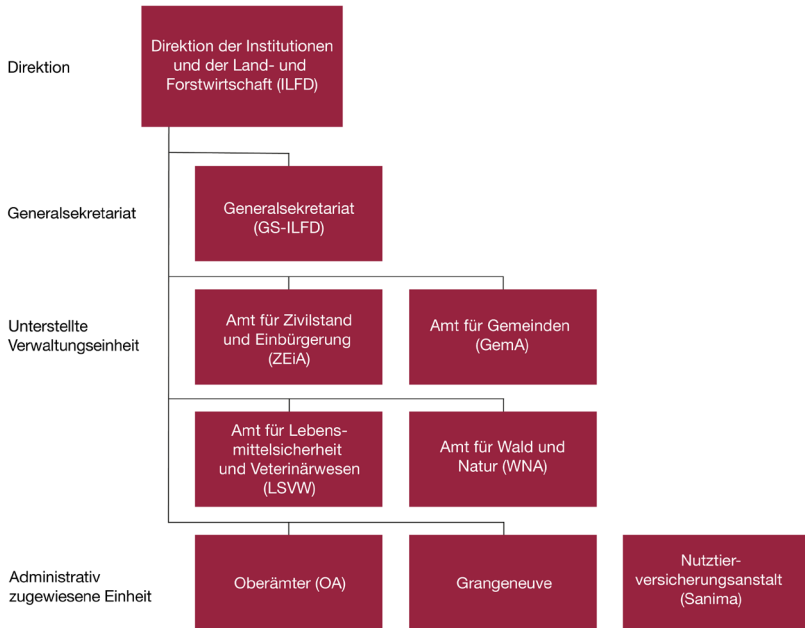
Direktion

Direktion der Institutionen und der Land- und Forstwirtschaft (ILFD)

Generalsekretariat

Generalsekretariat (GS-ILFD)

Unterstellte Verwaltungseinheit

Amt für Zivilstand und Einbürgerung (ZEiA)

Amt für Gemeinden (GemA)

Amt für Lebensmittelsicherheit und Veterinärwesen (LSVW)

Amt für Wald und Natur (WNA)

Administrativ zugewiesene Einheit

Oberämter (OA)

Grangeneuve

Nutztierversicherungsanstalt (Sanima)